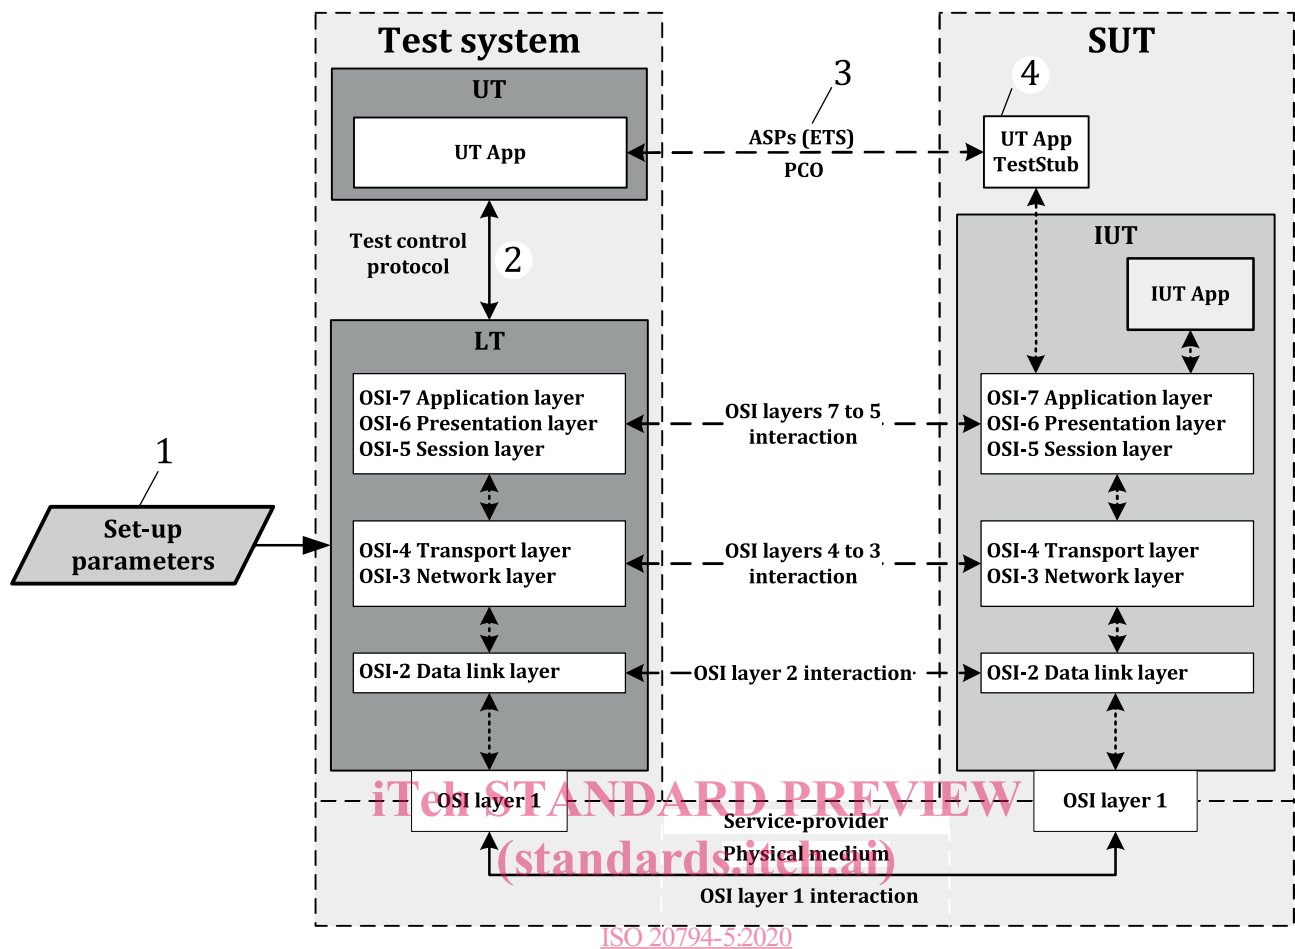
Test system

SUT

UT

UT App

3

ASPs (ETS)

PCO

4

UT App TestStub

Test control protocol

2

IUT

IUT App

LT

OSI-7 Application layer
OSI-6 Presentation layer
OSI-5 Session layer

OSI layers 7 to 5 interaction

OSI-7 Application layer
OSI-6 Presentation layer
OSI-5 Session layer

1

Set-up parameters

OSI-4 Transport layer
OSI-3 Network layer

OSI layers 4 to 3 interaction

OSI-4 Transport layer
OSI-3 Network layer

OSI-2 Data link layer

OSI layer 2 interaction

OSI-2 Data link layer

OSI layer 1

iTeh STANDARD PREVIEW

OSI layer 1

Service-provider

Physical medium

(standards.iteh.ai)

OSI layer 1 interaction

ISO 20794-5:2020